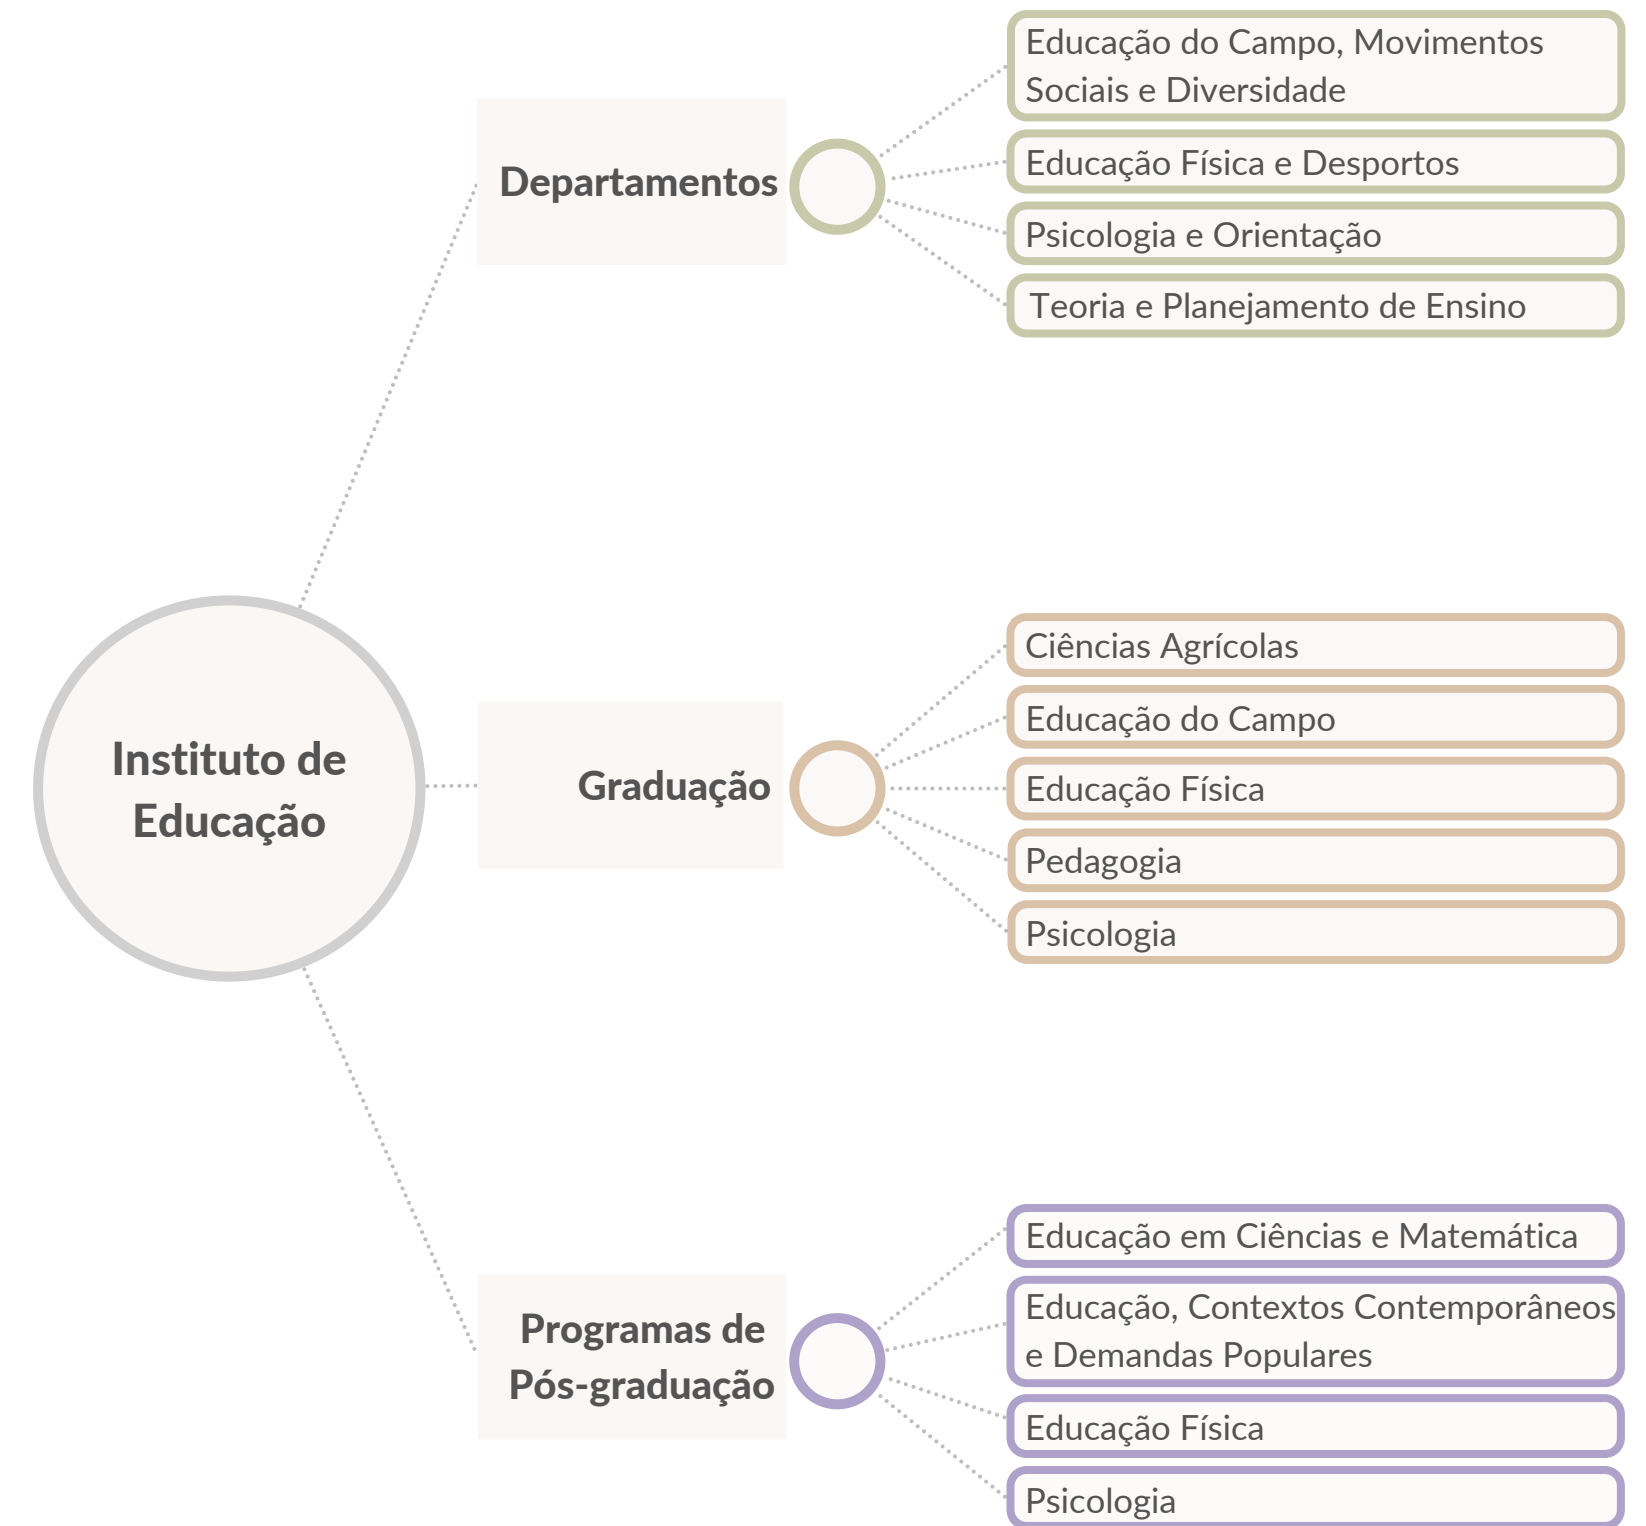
Instituto de Educação

Departamentos

Educação do Campo, Movimentos Sociais e Diversidade

Educação Física e Desportos

Psicologia e Orientação

Teoria e Planejamento de Ensino

Graduação

Ciências Agrícolas

Educação do Campo

Educação Física

Pedagogia

Psicologia

Programas de Pós-graduação

Educação em Ciências e Matemática

Educação, Contextos Contemporâneos e Demandas Populares

Educação Física

Psicologia